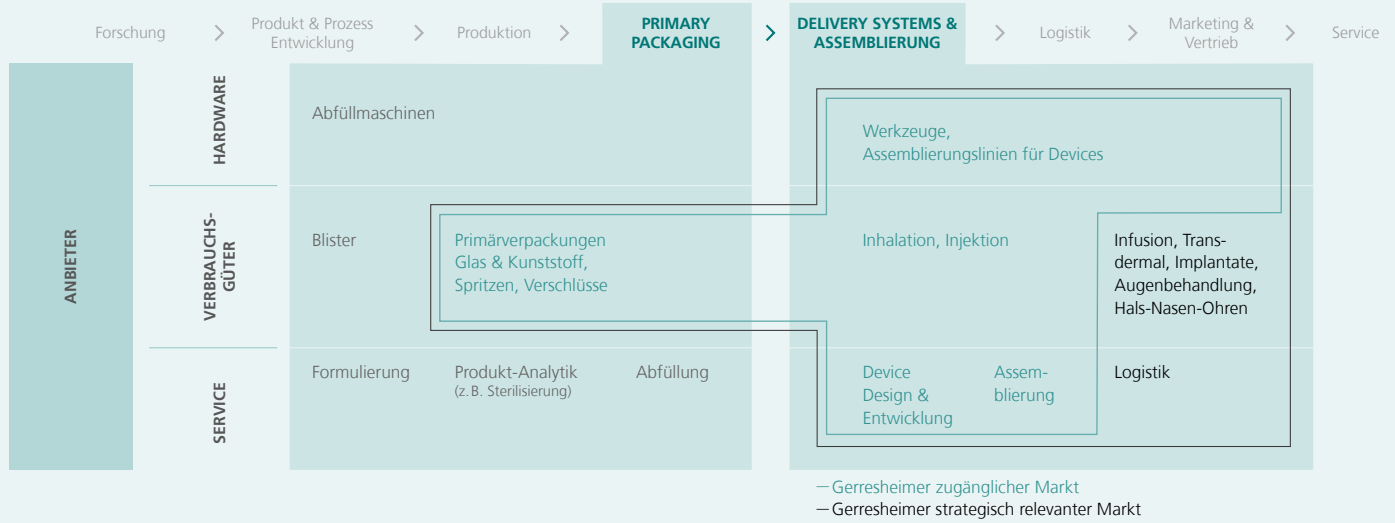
Forschung > Produkt & Prozess Entwicklung > Produktion > PRIMARY PACKAGING > DELIVERY SYSTEMS & ASSEMBLIERUNG > Logistik > Marketing & Vertrieb > Service

ANBIETER

HARDWARE

Abfüllmaschinen

Werkzeuge, Assemblierungslinien für Devices

VERBRAUCHS-GÜTER

Blister

Primärverpackungen Glas & Kunststoff, Spritzen, Verschlüsse

Inhalation, Injektion

Infusion, Transdermal, Implantate, Augenbehandlung, Hals-Nasen-Ohren

SERVICE

Formulierung

Produkt-Analytik (z. B. Sterilisierung)

Abfüllung

Device Design & Entwicklung

Assemblierung

Logistik

— Gerresheimer zugänglicher Markt
— Gerresheimer strategisch relevanter Markt